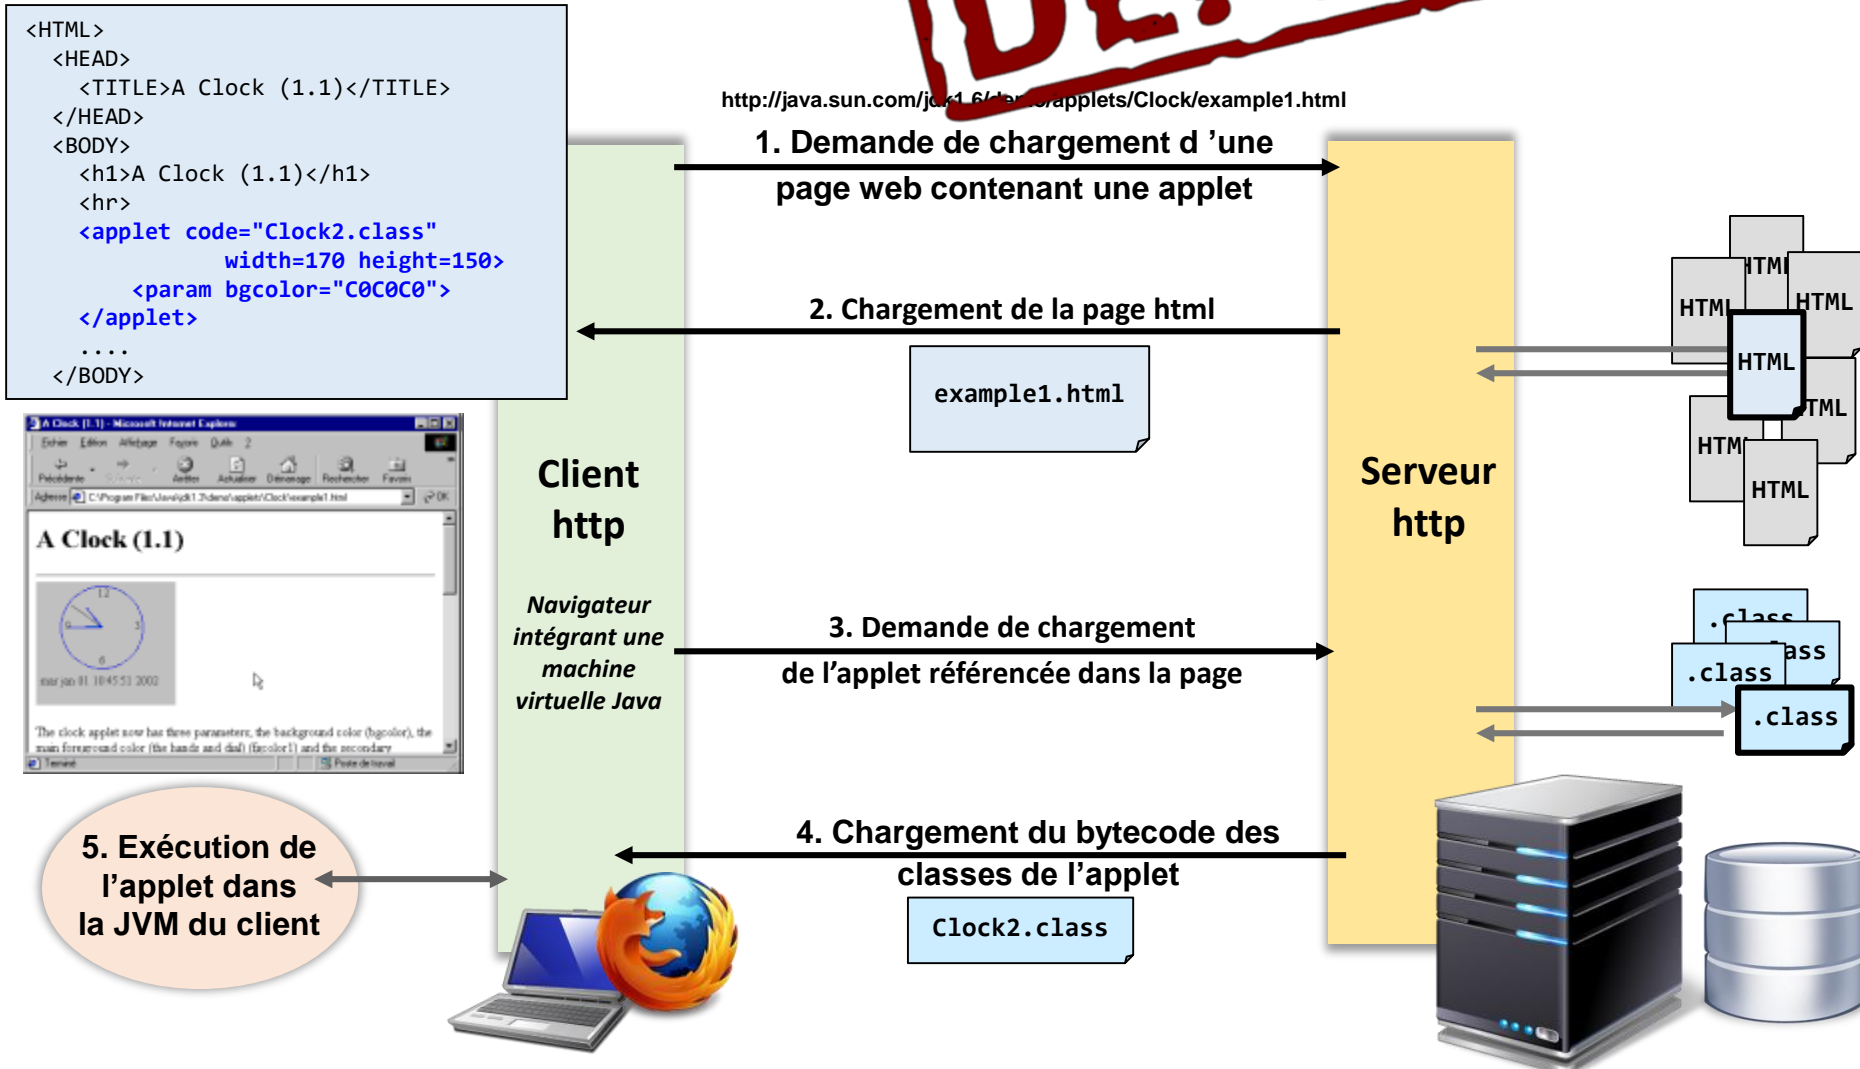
<HTML>
  <HEAD>
    <TITLE>A Clock (1.1)</TITLE>
  </HEAD>
  <BODY>
    <h1>A Clock (1.1)</h1>
    <hr>
    <applet code="Clock2.class"
            width=170 height=150>
      <param bgcolor="C0C0C0">
    </applet>
    ....
  </BODY>

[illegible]

http://java.sun.com/j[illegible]applets/Clock/example1.html

1. Demande de chargement d 'une page web contenant une applet

2. Chargement de la page html

example1.html

Client http

Navigateur intégrant une machine virtuelle Java

Serveur http

HTML
HTML
HTML
HTML
HTML
HTML
HTML

3. Demande de chargement de l'applet référencée dans la page

.class
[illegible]ass
.class
.class

4. Chargement du bytecode des classes de l'applet

Clock2.class

5. Exécution de l'applet dans la JVM du client

A Clock (1.1) - Microsoft Internet Explorer
Fichier Edition Affichage Favoris Outils ?
Précédente Suivante Arrêter Actualiser Démarrage Rechercher Favoris
Adresse C:\Program Files\Java\jdk1.3\demo\applets\Clock\example1.html OK

A Clock (1.1)

12 9 3 6
mar jan 01 10:45:53 2002

The clock applet now has three parameters; the background color (bgcolor), the main foreground color (the hands and dial) (fgcolor1) and the secondary
Terminé Poste de travail